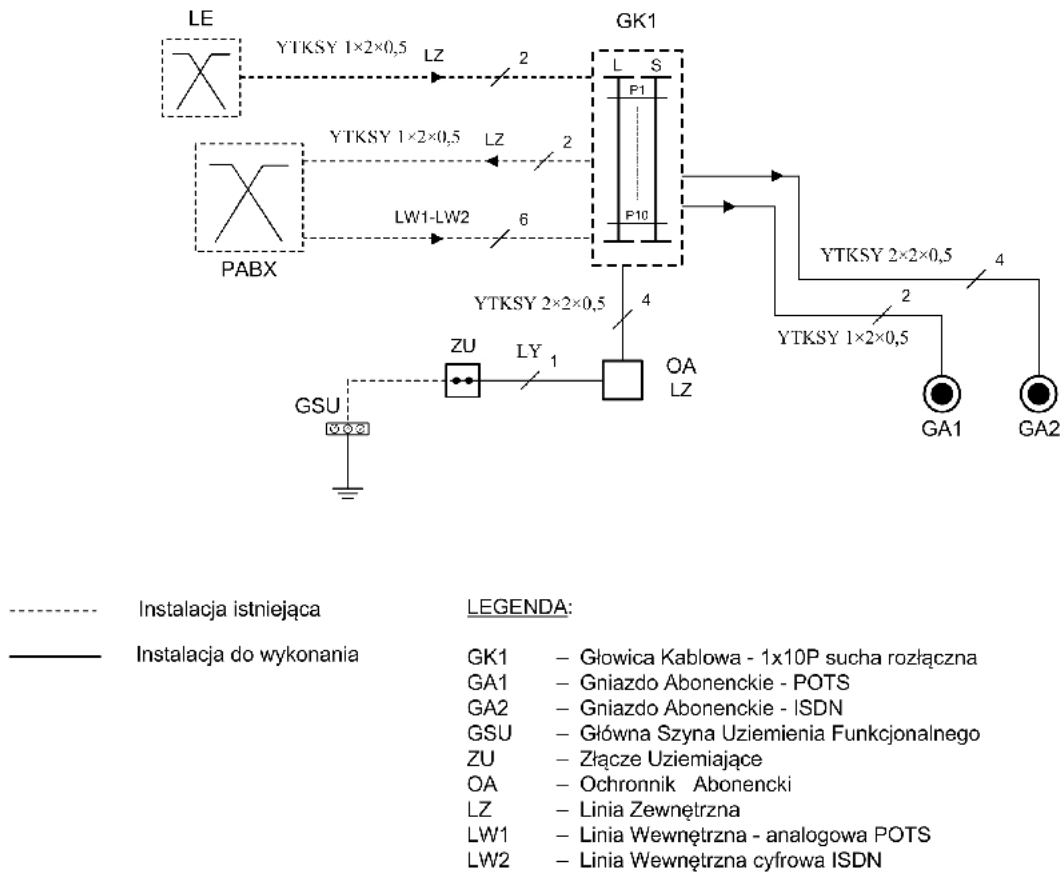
LE

YTKSY 1×2×0,5 LZ 2

GK1

L S

P1

P10

YTKSY 1×2×0,5 LZ 2

LW1-LW2 6

PABX

YTKSY 2×2×0,5 4

YTKSY 2×2×0,5 4

YTKSY 1×2×0,5 2

ZU

LY 1

OA
LZ

GSU

GA1

GA2

Instalacja istniejąca

Instalacja do wykonania

LEGENDA:

GK1 – Głowica Kablowa - 1x10P sucha rozłączna
GA1 – Gniazdo Abonenckie - POTS
GA2 – Gniazdo Abonenckie - ISDN
GSU – Główna Szyna Uziemienia Funkcjonalnego
ZU – Złącze Uziemiające
OA – Ochronnik Abonencki
LZ – Linia Zewnętrzna
LW1 – Linia Wewnętrzna - analogowa POTS
LW2 – Linia Wewnętrzna cyfrowa ISDN